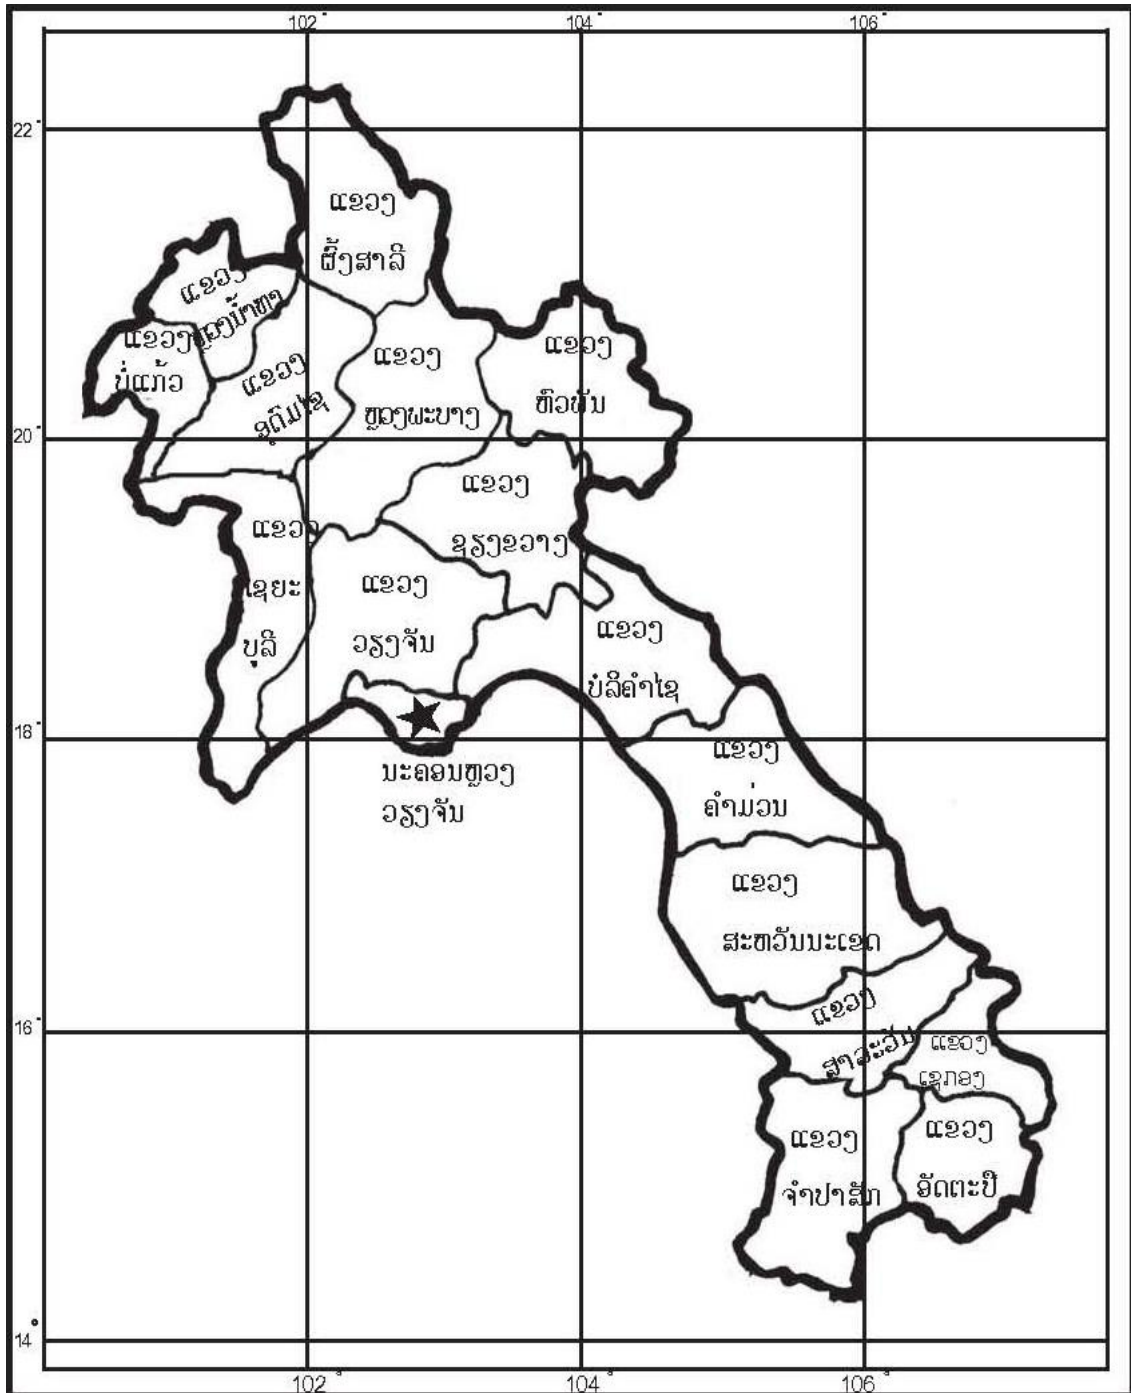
102°
104°
106°

22°
20°
18°
16°
14°

ແຂວງ ຜົ້ງສາລີ

ແຂວງ ຫຼວງນໍ້າທາ

ແຂວງ ບໍ່ແກ້ວ

ແຂວງ ອຸດົມໄຊ

ແຂວງ ຫຼວງພະບາງ

ແຂວງ ຫົວພັນ

ແຂວງ ຊຽງຂວາງ

ແຂວງ ໄຊຍະບູລີ

ແຂວງ ວຽງຈັນ

ແຂວງ ບໍລິຄໍາໄຊ

ນະຄອນຫຼວງ ວຽງຈັນ

ແຂວງ ຄໍາມ່ວນ

ແຂວງ ສະຫວັນນະເຂດ

ແຂວງ ສາລະວັນ

ແຂວງ ເຊກອງ

ແຂວງ ຈໍາປາສັກ

ແຂວງ ອັດຕະປື

102°
104°
106°